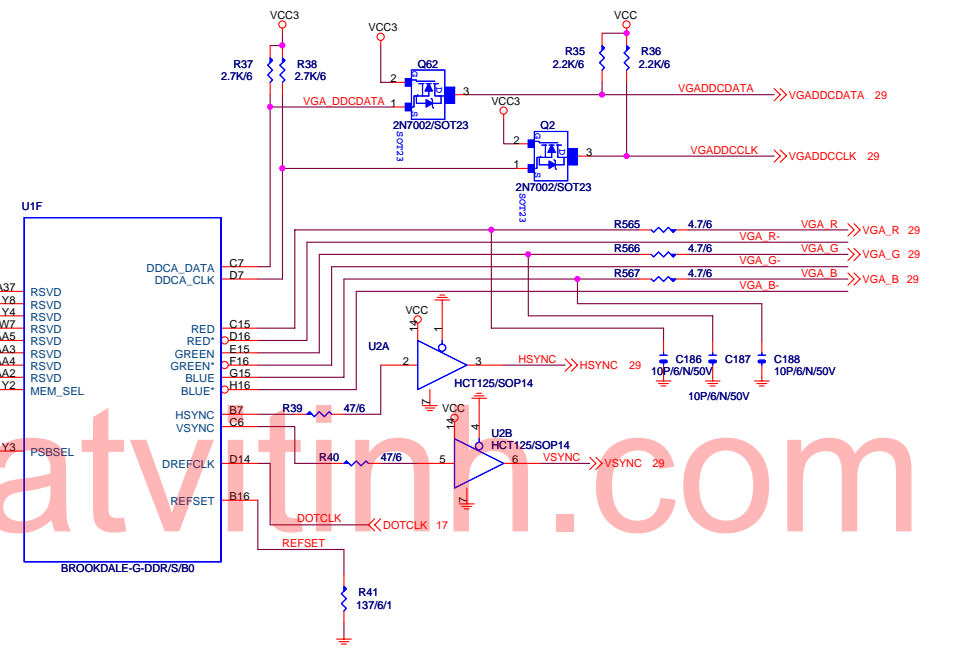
VCC3
R37 2.7K/6
R38 2.7K/6
VCC3
Q62
2
3
VGA_DDCDATA
1
2N7002/SOT23
SOT23
VCC
R35 2.2K/6
R36 2.2K/6
VGADDCDATA
VGADDCDATA 29
VCC3
Q2
2
3
1
2N7002/SOT23
SOT23
VGADDCCLK
VGADDCCLK 29

U1F
A37 RSVD
Y8 RSVD
Y4 RSVD
W7 RSVD
A3 RSVD
A4 RSVD
A3 RSVD
Y2 MEM_SEL
Y3 PSBSEL
DDCA_DATA C7
DDCA_CLK D7
RED C15
RED* D16
GREEN E15
GREEN* F16
BLUE G15
BLUE* H16
HSYNC B7
VSYNC C6
DREFCLK D14
REFSET B16
BROOKDALE-G-DDR/S/B0

R565 4.7/6 VGA_R VGA_R 29
VGA_R-
R566 4.7/6 VGA_G VGA_G 29
VGA_G-
R567 4.7/6 VGA_B VGA_B 29
VGA_B-
VCC
14
1
U2A
2
3
HSYNC
HSYNC 29
7
HCT125/SOP14
C186 10P/6/N/50V
C187 10P/6/N/50V
C188 10P/6/N/50V
R39 47/6
VCC
14
4
U2B
HCT125/SOP14
R40 47/6
5
6
VSYNC
VSYNC 29
7
DOTCLK
DOTCLK 17
REFSET
R41 137/6/1

atvitinh.com